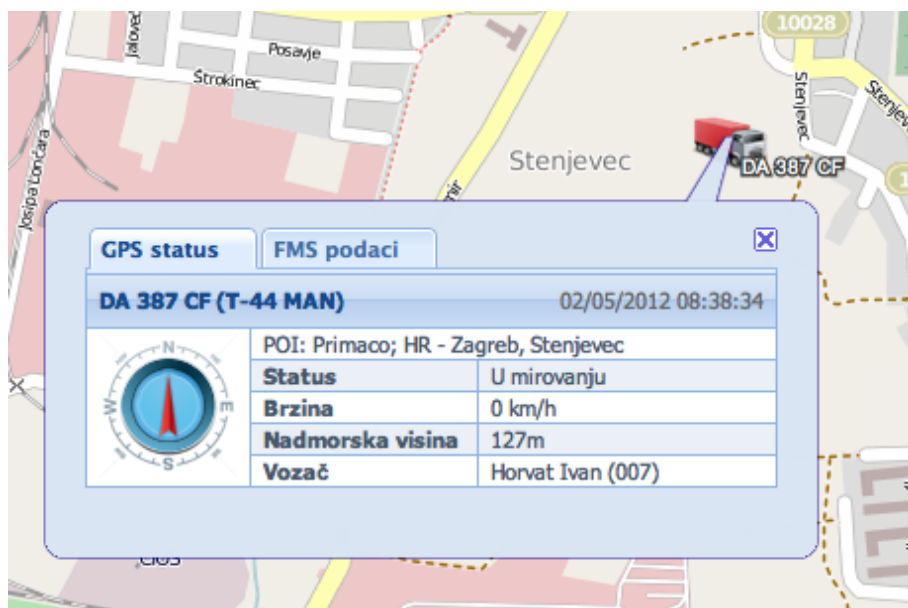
Jalove
Posavje
Štrokinec
10028
Stenjevec
Stenjevec
Stenjev
Josipa Lončara
DA 387 CF

GPS status
FMS podaci

DA 387 CF (T-44 MAN)
02/05/2012 08:38:34

| POI: Primaco; HR - Zagreb, Stenjevec | |
|---|---|
| Status | U mirovanju |
| Brzina | 0 km/h |
| Nadmorska visina | 127m |
| Vozač | Horvat Ivan (007) |

N
W
E
S
CIOS